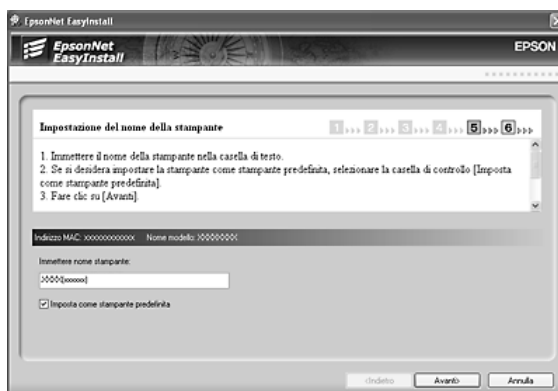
EpsonNet EasyInstall

EpsonNet EasyInstall

EPSON

Impostazione del nome della stampante

1 2 3 4 5 6

1. Immettere il nome della stampante nella casella di testo.
2. Se si desidera impostare la stampante come stampante predefinita, selezionare la casella di controllo [Imposta come stampante predefinita].
3. Fare clic su [Avanti].

Indirizzo MAC: xxxxxxxxxxxx Nome modello: XXXXXXX

Immettere nome stampante:

XXXX(xxxxxx)

Imposta come stampante predefinita

<Indietro Avanti> Annulla